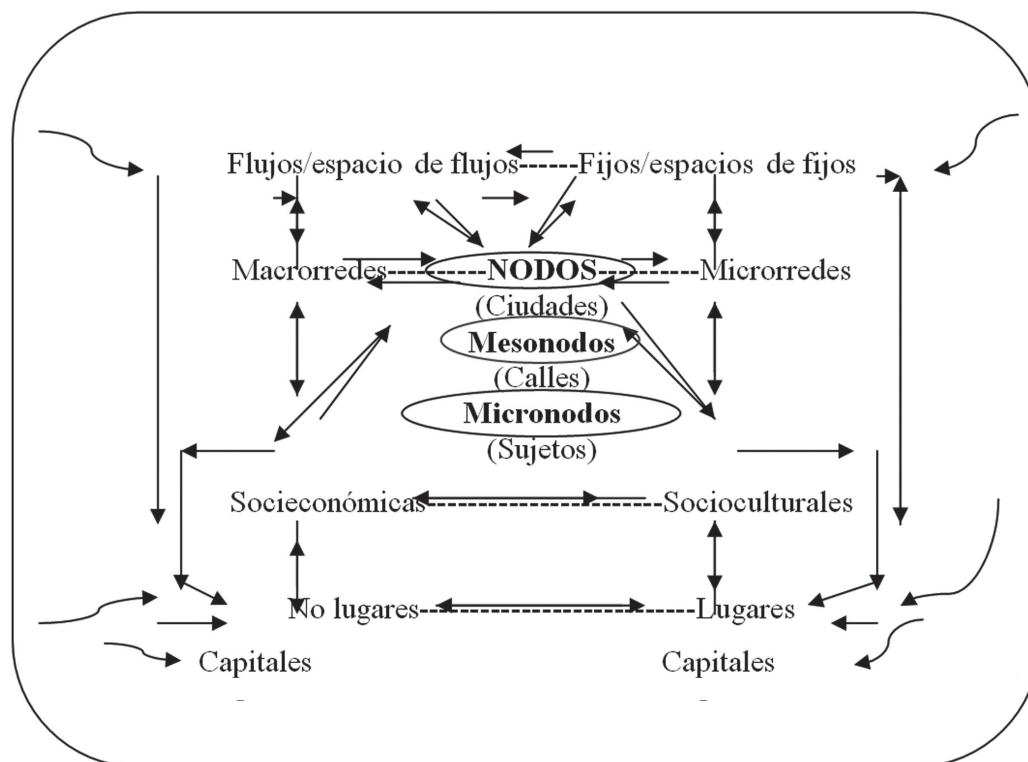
Flujos/espacio de flujos------Fijos/espacios de fijos

Macrorredes---------NODOS----------Microrredes
(Ciudades)
Mesonodos
(Calles)
Micronodos
(Sujetos)

Socieconómicas-----------------------Socioculturales

No lugares----------------------------Lugares

Capitales

Capitales